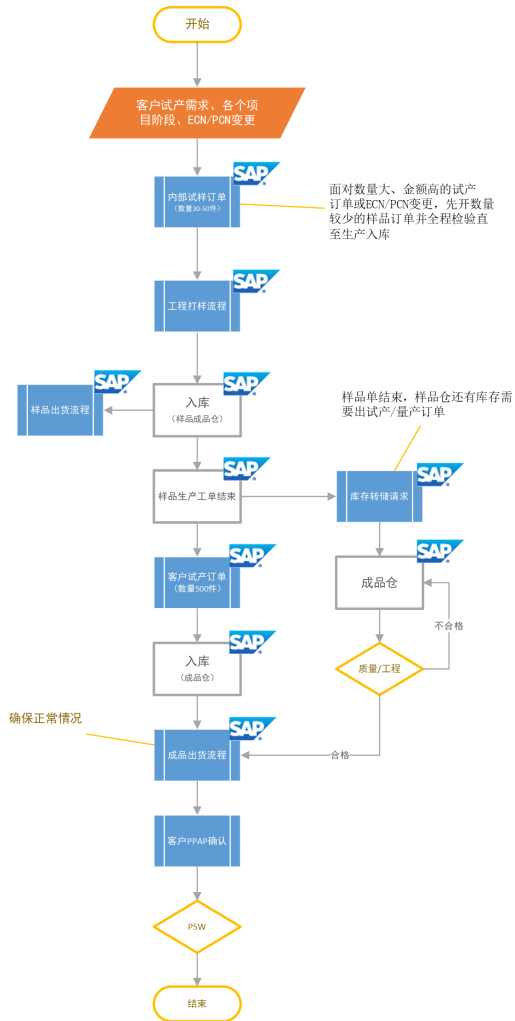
开始

客户试产需求、各个项目阶段、ECN/PCN变更

SAP
内部试样订单
（数量30-50件）

面对数量大、金额高的试产订单或ECN/PCN变更，先开数量较少的样品订单并全程检验直至生产入库

SAP
工程打样流程

SAP
样品出货流程

SAP
入库
（样品成品仓）

样品单结束，样品仓还有库存需要出试产/量产订单

SAP
样品生产工单结束

SAP
库存转储请求

SAP
客户试产订单
（数量500件）

SAP
成品仓

不合格

SAP
入库
（成品仓）

质量/工程

确保正常情况

SAP
成品出货流程

合格

客户PPAP确认

PSW

结束